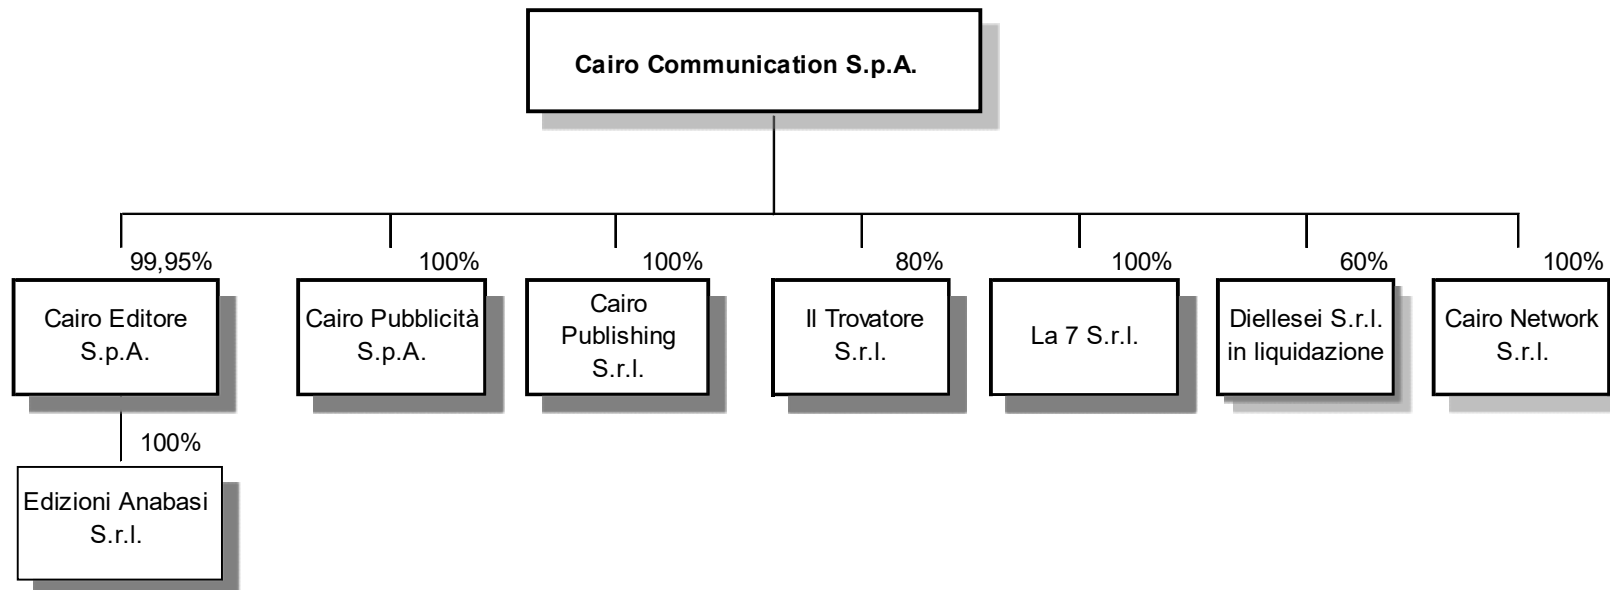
Cairo Communication S.p.A.

99,95%

Cairo Editore S.p.A.

100%

Edizioni Anabasi S.r.l.

100%

Cairo Pubblicità S.p.A.

100%

Cairo Publishing S.r.l.

80%

Il Trovatore S.r.l.

100%

La 7 S.r.l.

60%

Diellesei S.r.l. in liquidazione

100%

Cairo Network S.r.l.